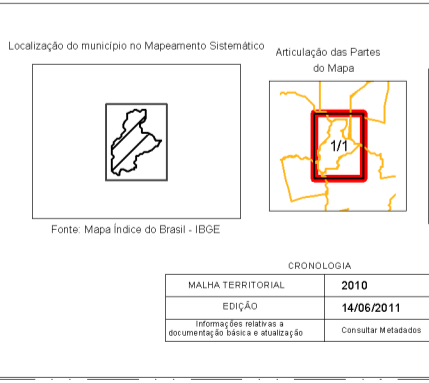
Localização do município no Mapeamento Sistemático

Fonte: Mapa Índice do Brasil - IBGE

Articulação das Partes do Mapa

1/1

CRONOLOGIA

| MALHA TERRITORIAL | 2010 |
|---|---|
| EDIÇÃO | 14/06/2011 |
| Informações relativas a documentação básica e atualização | Consultar Metadados |